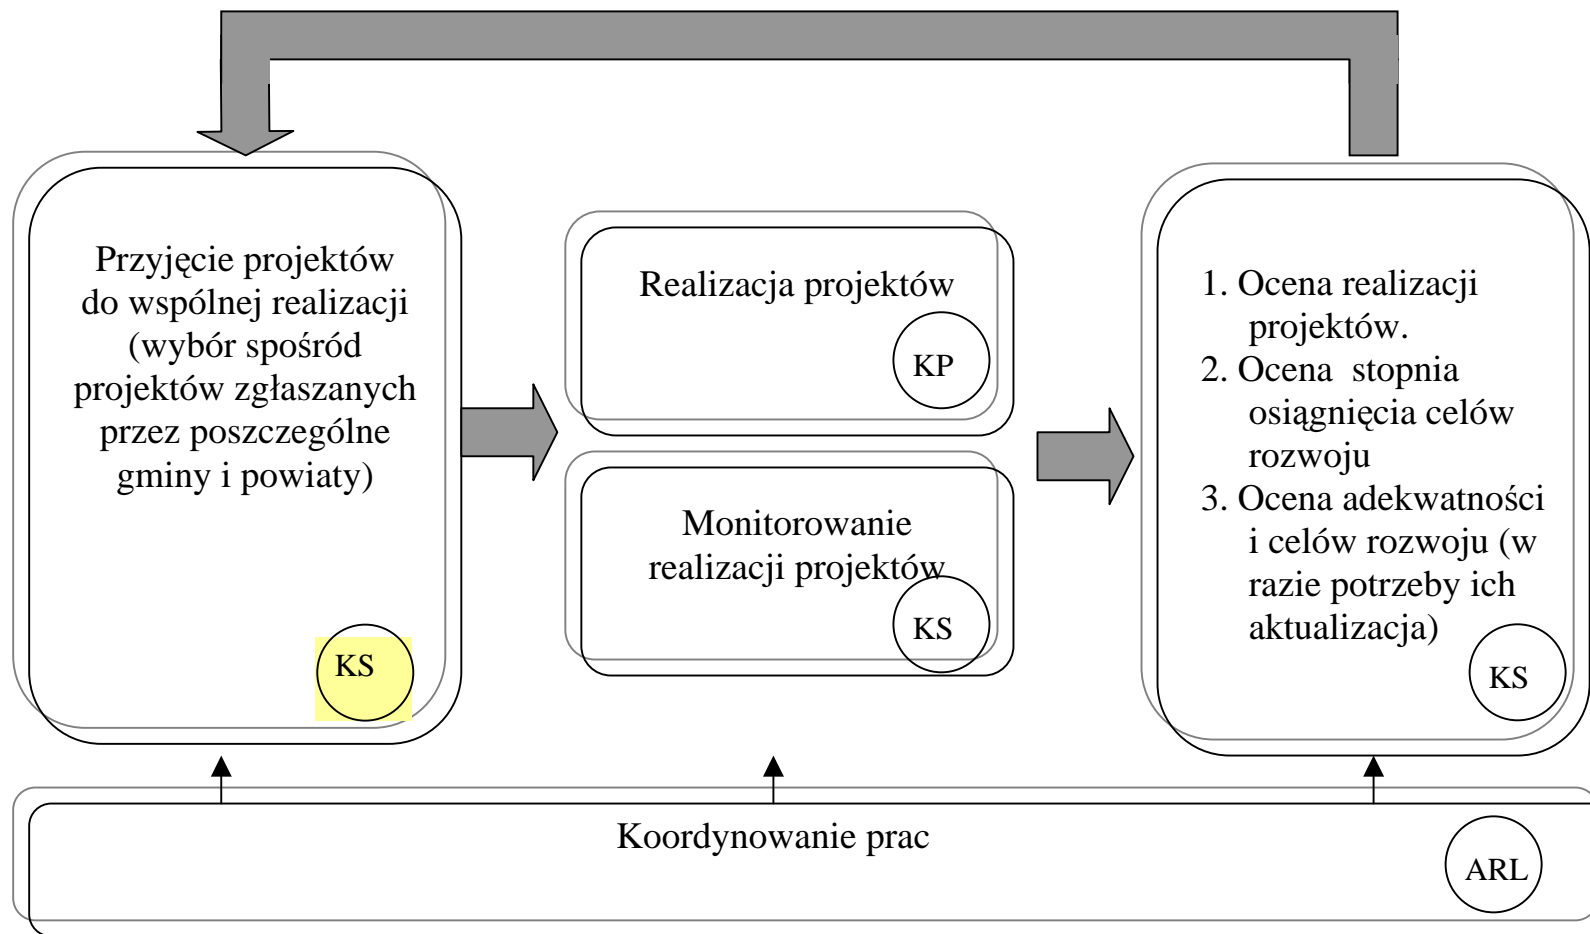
Przyjęcie projektów do wspólnej realizacji (wybór spośród projektów zgłaszanych przez poszczególne gminy i powiaty)

KS

Realizacja projektów

KP

Monitorowanie realizacji projektów

KS

1. Ocena realizacji projektów.
2. Ocena stopnia osiągnięcia celów rozwoju
3. Ocena adekwatności i celów rozwoju (w razie potrzeby ich aktualizacja)

KS

Koordynowanie prac

ARL